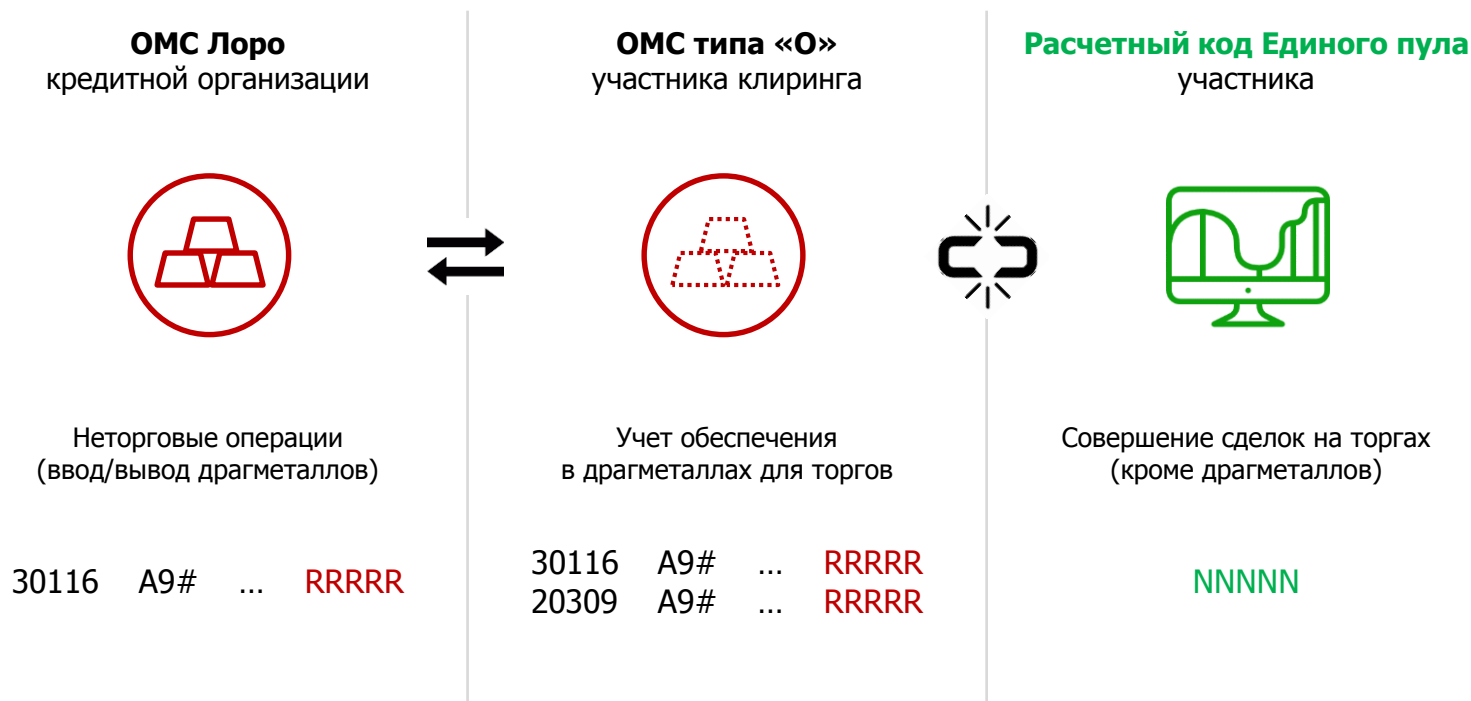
ОМС Лоро
кредитной организации

Неторговые операции
(ввод/вывод драгметаллов)

30116 А9# … RRRRR

ОМС типа «О»
участника клиринга

Учет обеспечения
в драгметаллах для торгов

30116 А9# … RRRRR
20309 А9# … RRRRR

Расчетный код Единого пула
участника

Совершение сделок на торгах
(кроме драгметаллов)

NNNNN